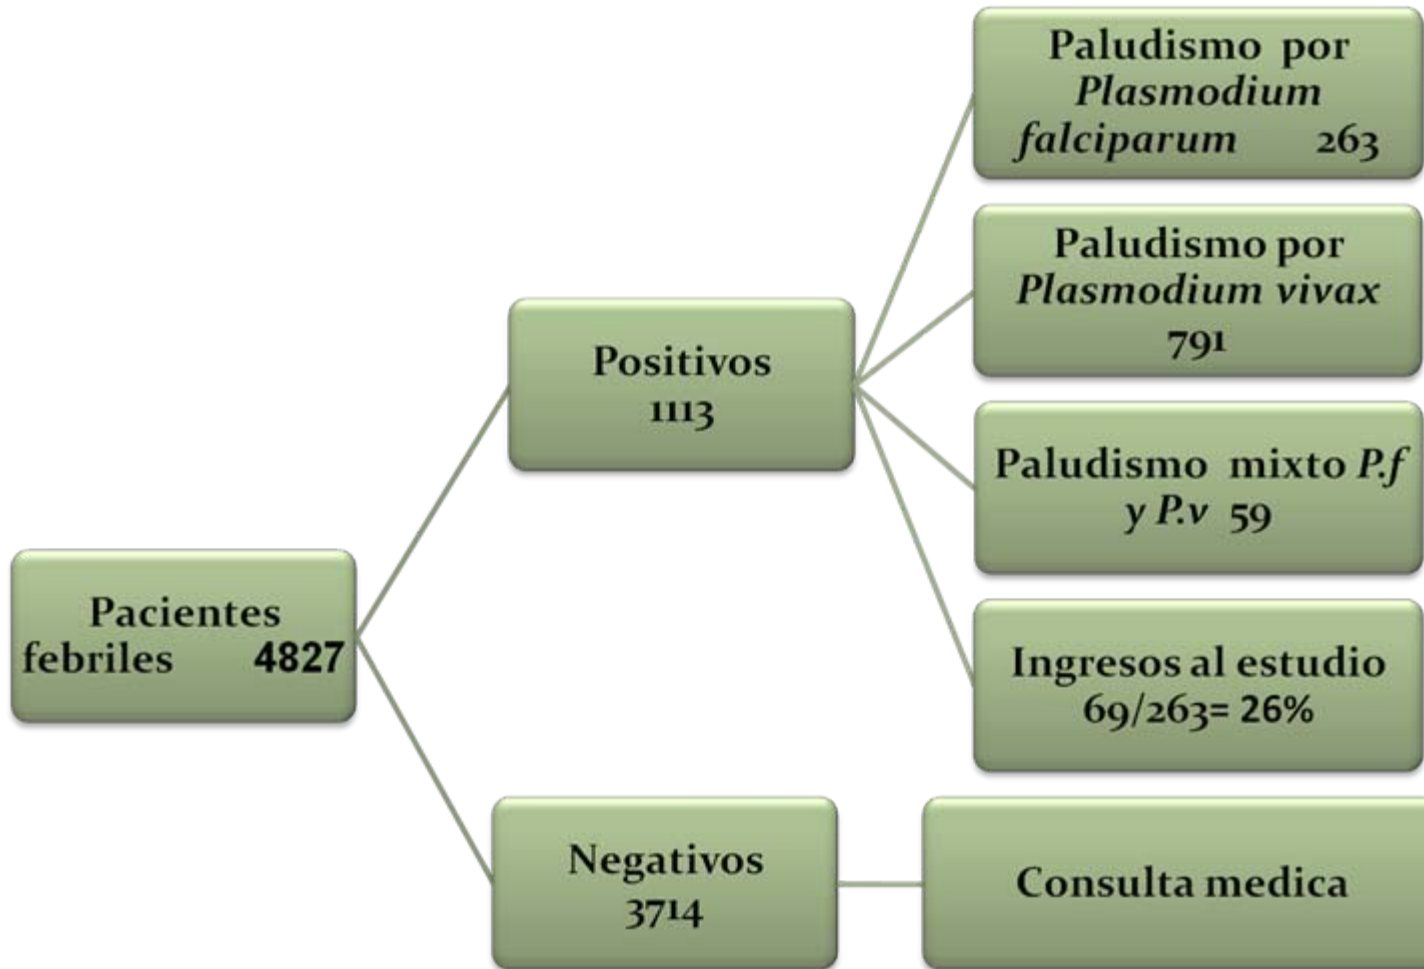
Pacientes febriles 4827

Positivos 1113

Negativos 3714

Paludismo por *Plasmodium falciparum* 263

Paludismo por *Plasmodium vivax* 791

Paludismo mixto *P.f y P.v* 59

Ingresos al estudio 69/263= 26%

Consulta medica